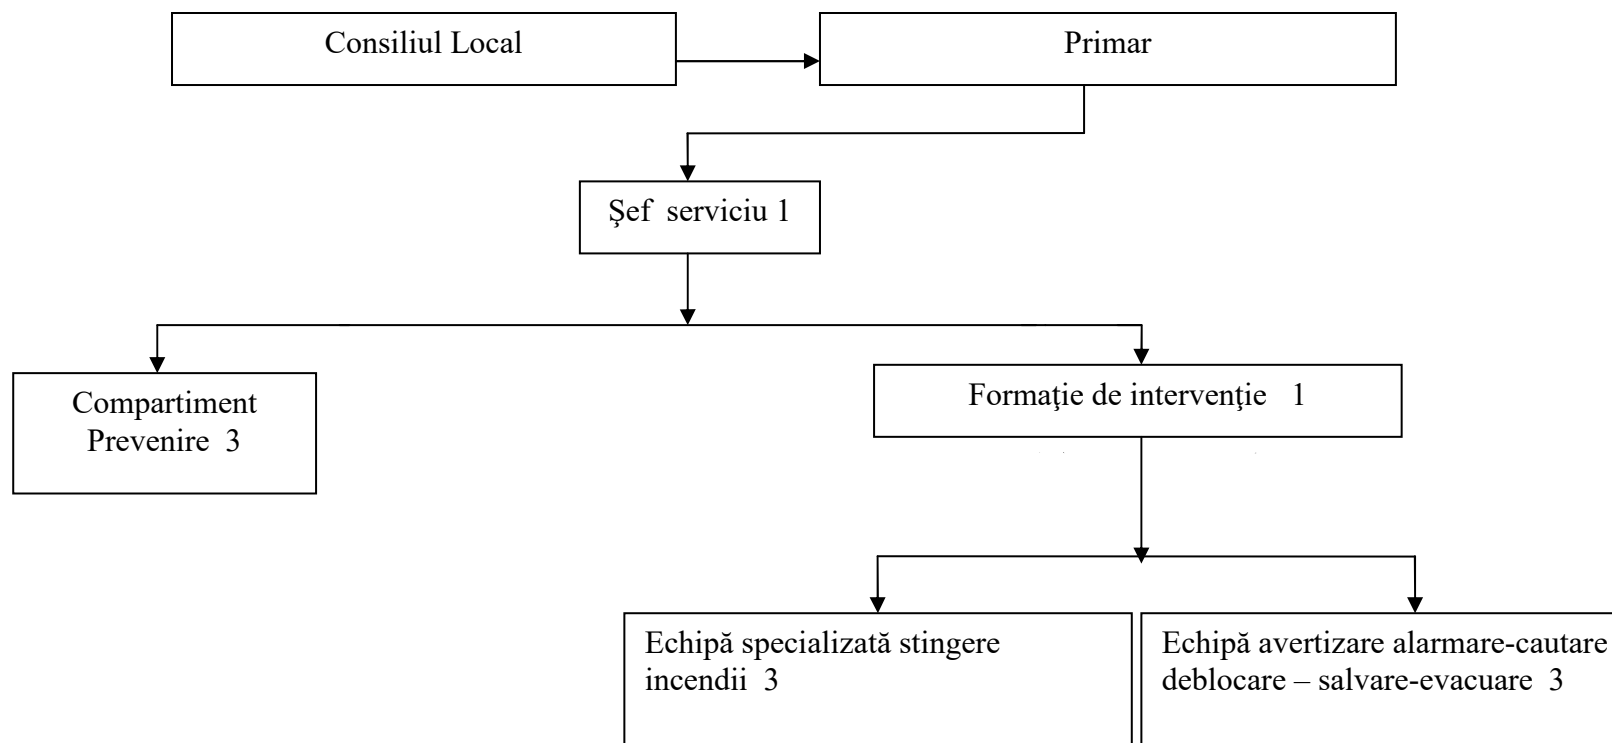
Consiliul Local

Primar

Şef serviciu 1

Compartiment Prevenire 3

Formaţie de intervenţie 1

Echipă specializată stingere incendii 3

Echipă avertizare alarmare-cautare deblocare – salvare-evacuare 3